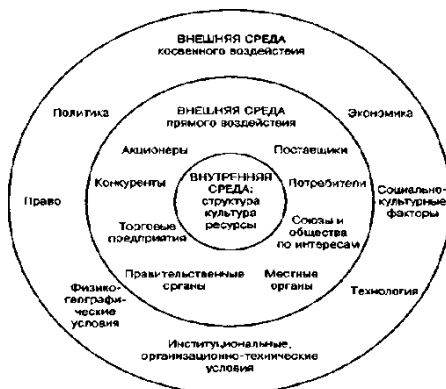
ВНЕШНЯЯ СРЕДА
косвенного воздействия

Политика

Экономика

ВНЕШНЯЯ СРЕДА
прямого воздействия

Акционеры

Поставщики

Конкуренты

ВНУТРЕННЯЯ СРЕДА:
структура
культура
ресурсы

Потребители

Право

Социально-культурные факторы

Торговые предприятия

Союзы и общества по интересам

Правительственные органы

Местные органы

Физико-географические условия

Технология

Институциональные, организационно-технические условия